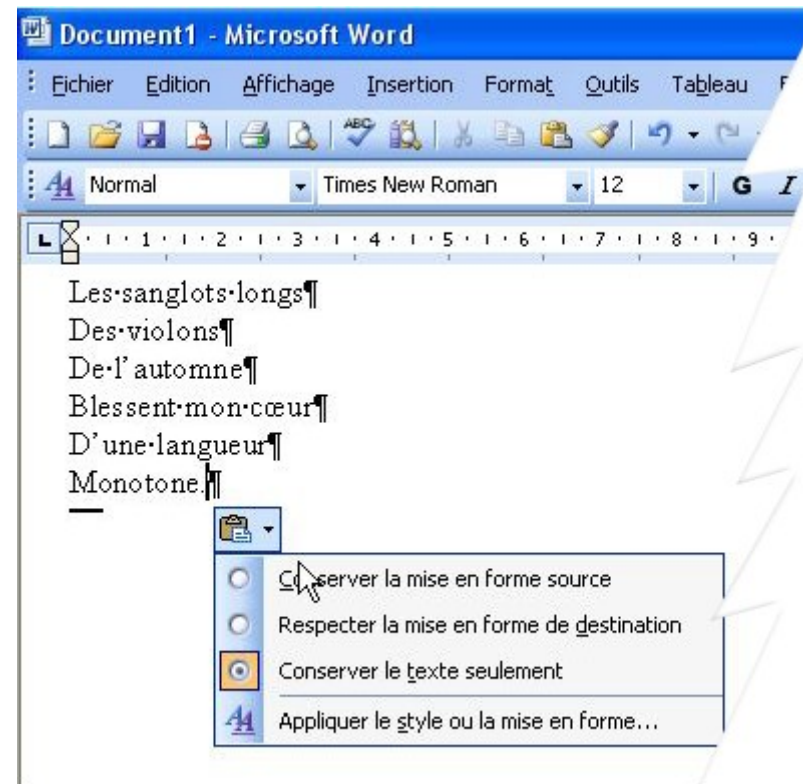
Document1 - Microsoft Word

Fichier Edition Affichage Insertion Format Outils Tableau

Normal Times New Roman 12 G I

1 2 3 4 5 6 7 8 9

Les·sanglots·longs¶
Des·violons¶
De·l'automne¶
Blessent·mon·cœur¶
D'une·langueur¶
Monotone.¶

Conserver la mise en forme source
Respecter la mise en forme de destination
Conserver le texte seulement
Appliquer le style ou la mise en forme...